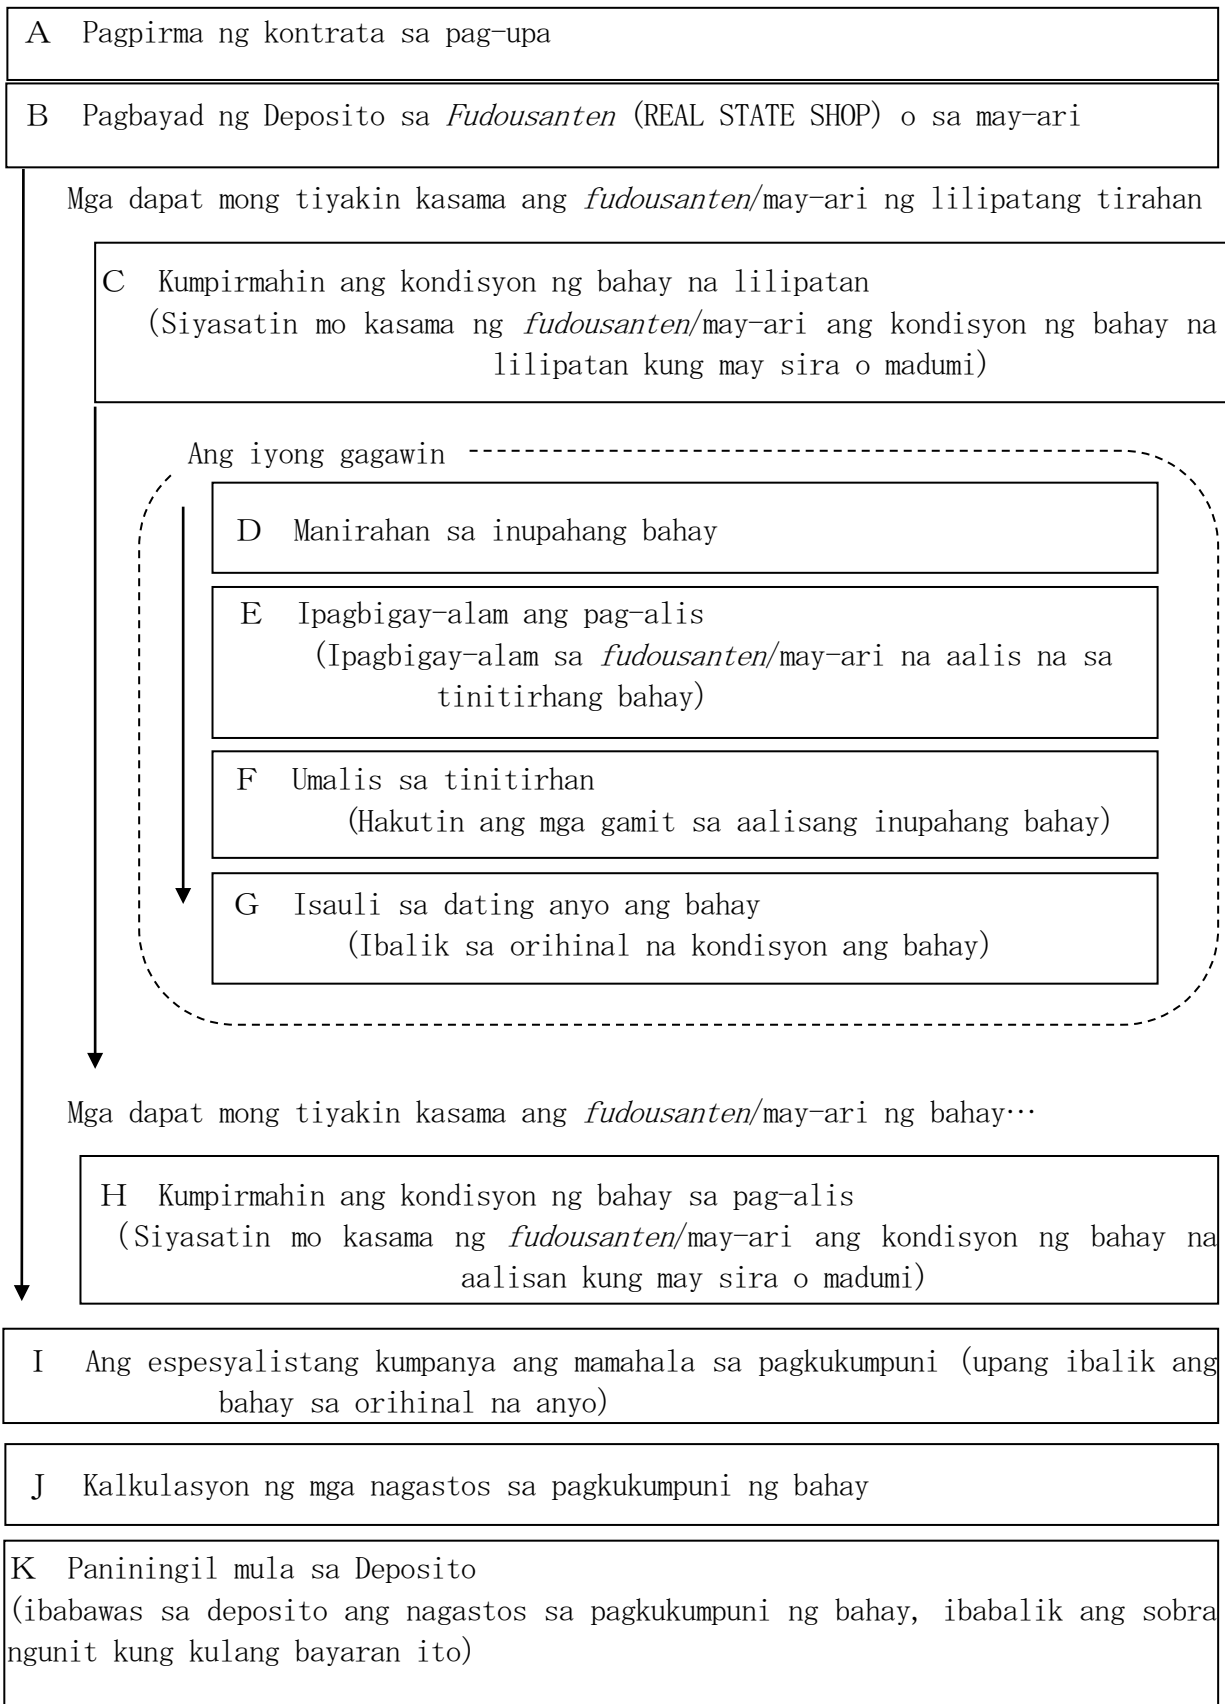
A Pagpirma ng kontrata sa pag-upa

B Pagbayad ng Deposito sa *Fudousanten* (REAL STATE SHOP) o sa may-ari

Mga dapat mong tiyakin kasama ang *fudousanten*/may-ari ng lilipatang tirahan

C Kumpirmahin ang kondisyon ng bahay na lilipatan
(Siyasatin mo kasama ng *fudousanten*/may-ari ang kondisyon ng bahay na lilipatan kung may sira o madumi)

Ang iyong gagawin

D Manirahan sa inupahang bahay

E Ipagbigay-alam ang pag-alis
(Ipagbigay-alam sa *fudousanten*/may-ari na aalis na sa tinitirhang bahay)

F Umalis sa tinitirhan
(Hakutin ang mga gamit sa aalisang inupahang bahay)

G Isauli sa dating anyo ang bahay
(Ibalik sa orihinal na kondisyon ang bahay)

Mga dapat mong tiyakin kasama ang *fudousanten*/may-ari ng bahay…

H Kumpirmahin ang kondisyon ng bahay sa pag-alis
(Siyasatin mo kasama ng *fudousanten*/may-ari ang kondisyon ng bahay na aalisan kung may sira o madumi)

I Ang espesyalistang kumpanya ang mamahala sa pagkukumpuni (upang ibalik ang bahay sa orihinal na anyo)

J Kalkulasyon ng mga nagastos sa pagkukumpuni ng bahay

K Paniningil mula sa Deposito
(ibabawas sa deposito ang nagastos sa pagkukumpuni ng bahay, ibabalik ang sobra ngunit kung kulang bayaran ito)